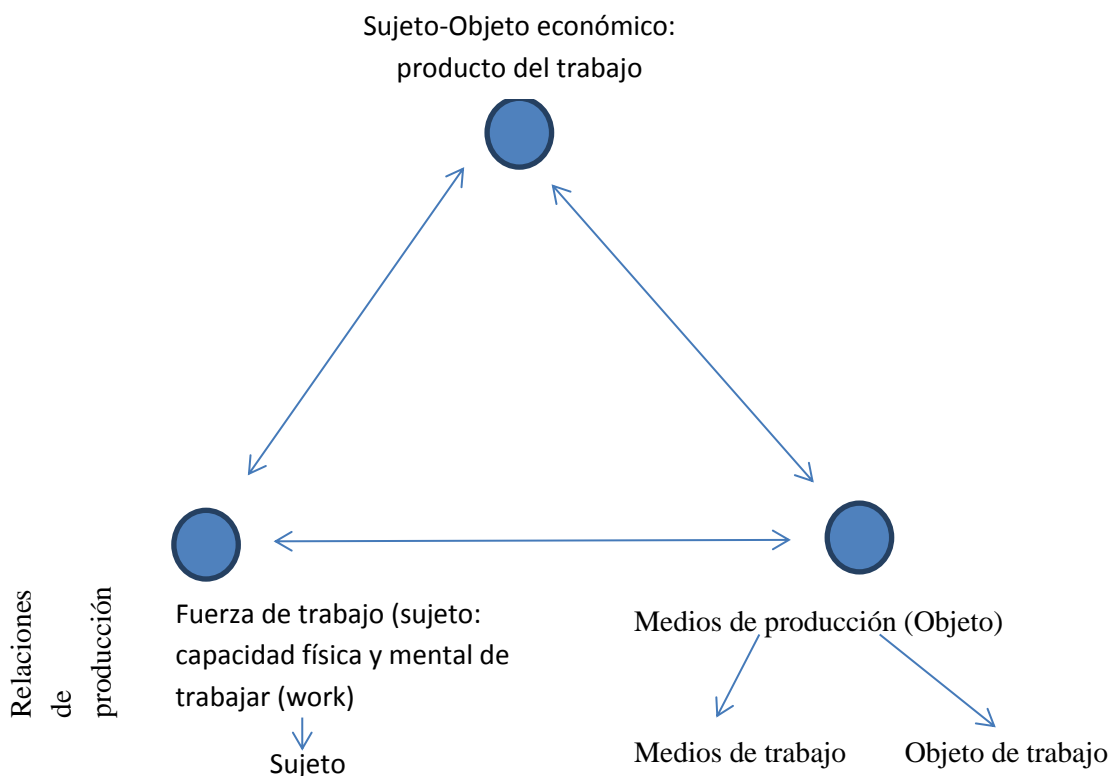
Sujeto-Objeto económico: producto del trabajo

Relaciones de producción

Fuerza de trabajo (sujeto: capacidad física y mental de trabajar (work)

Sujeto

Medios de producción (Objeto)

Medios de trabajo

Objeto de trabajo